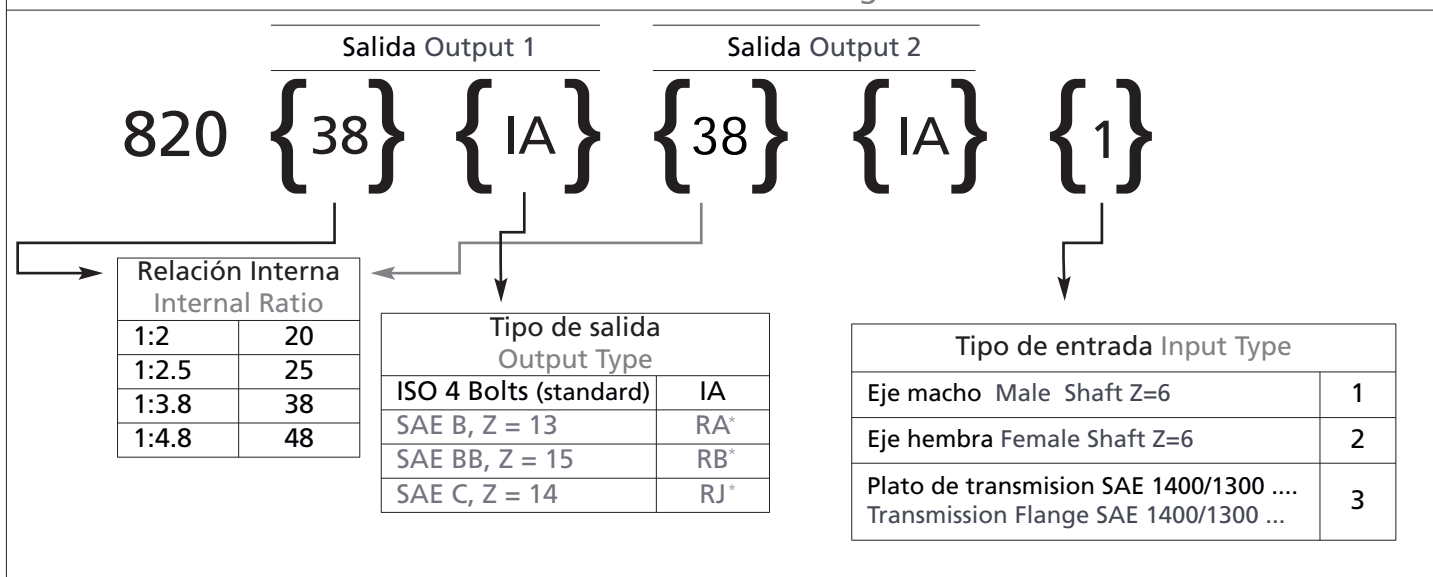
Salida Output 1

Salida Output 2

820 {38} {IA} {38} {IA} {1}

| Relación Interna Internal Ratio | |
|---|---|
| 1:2 | 20 |
| 1:2.5 | 25 |
| 1:3.8 | 38 |
| 1:4.8 | 48 |

| Tipo de salida Output Type | |
|---|---|
| ISO 4 Bolts (standard) | IA |
| SAE B, Z = 13 | RA* |
| SAE BB, Z = 15 | RB* |
| SAE C, Z = 14 | RJ* |

| Tipo de entrada Input Type | |
|---|---|
| Eje macho Male Shaft Z=6 | 1 |
| Eje hembra Female Shaft Z=6 | 2 |
| Plato de transmision SAE 1400/1300 .... Transmission Flange SAE 1400/1300 ... | 3 |